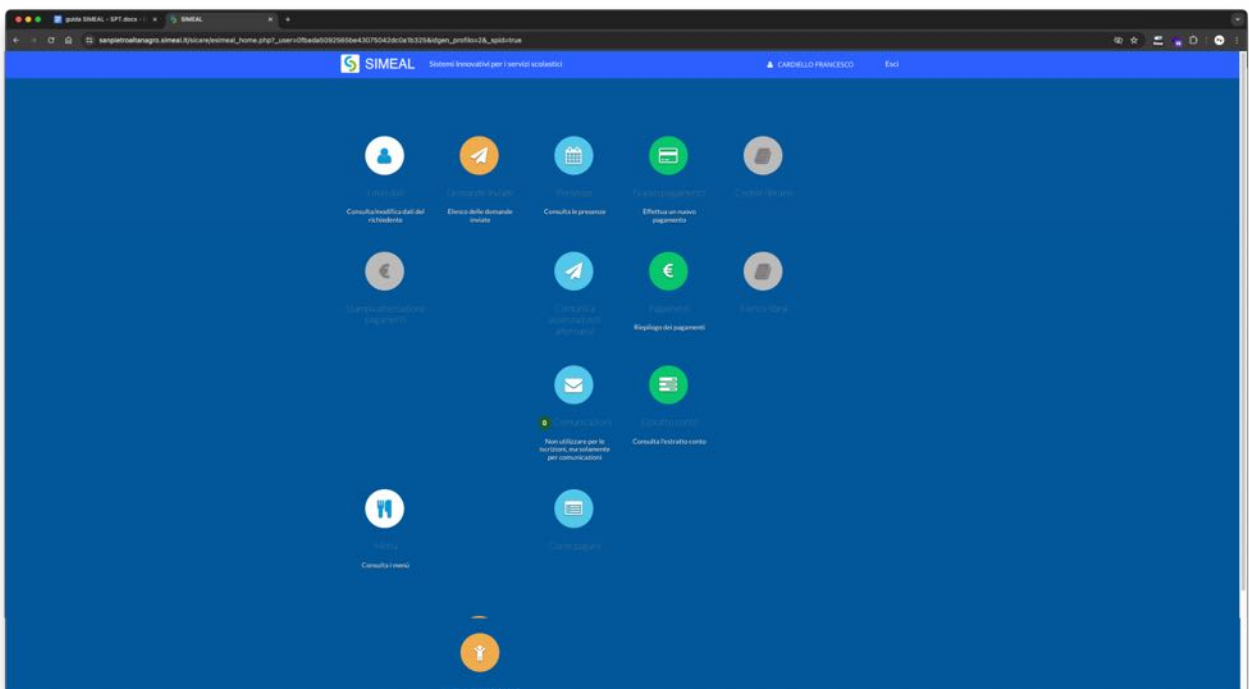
guida SIMEAL - SPT.docx
SIMEAL
sanpietroaltanagro.simeal.it/sicare/esimeal_home.php?_user=0fbada5092565be43075042dc0a1b325&idgen_profilo=2&_spid=true

SIMEAL Sistemi Innovativi per i servizi scolastici
CARDIELLO FRANCESCO
Esci

Utenti figli
Consulta/modifica dati del richiedente

Domande inviate
Elenco delle domande inviate

Presenze
Consulta le presenze

Nuovo pagamento
Effettua un nuovo pagamento

Cedole librarie

Stampa attestazione pagamenti

Comunica assenze/pasti alternativi

Pagamenti
Riepilogo dei pagamenti

Pacchi libri

0 Comunicazioni
Non utilizzare per le iscrizioni, ma solamente per comunicazioni

Estratto conto
Consulta l'estratto conto

Menu
Consulta i menù

Carte pagate